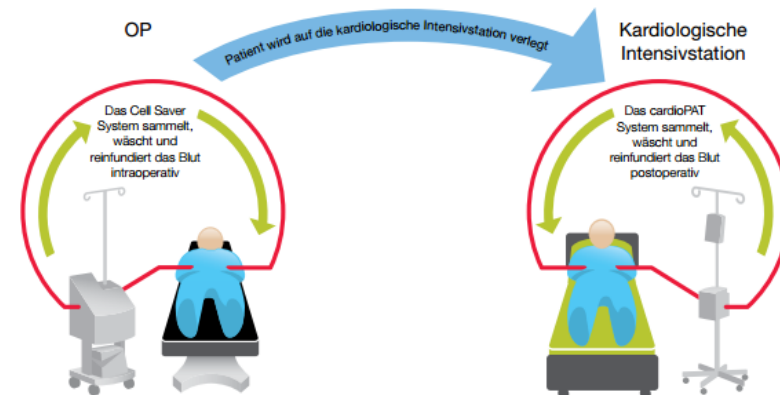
OP

Patient wird auf die kardiologische Intensivstation verlegt

Kardiologische Intensivstation

Das Cell Saver System sammelt, wäscht und reinfundiert das Blut intraoperativ

Das cardioPAT System sammelt, wäscht und reinfundiert das Blut postoperativ